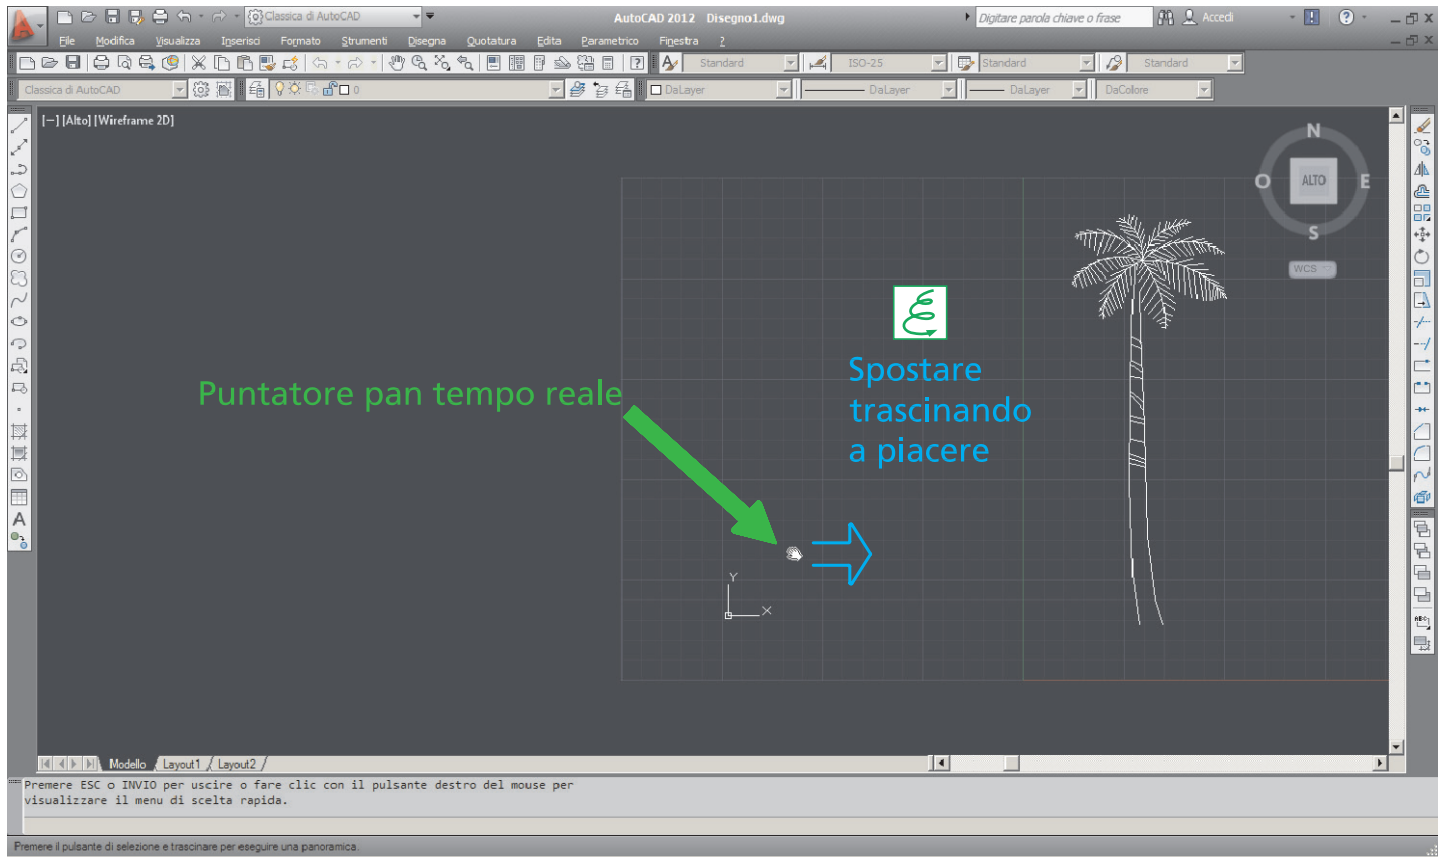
Classica di AutoCAD

AutoCAD 2012 Disegno1.dwg

Digitare parola chiave o frase

Accedi

File Modifica Visualizza Inserisci Formato Strumenti Disegna Quotatura Edita Parametrico Finestra ?

Standard ISO-25 Standard Standard

Classica di AutoCAD

0

DaLayer DaLayer DaLayer DaColore

[–] [Alto] [Wireframe 2D]

N
O ALTO E
S

WCS

Spostare trascinando a piacere

Puntatore pan tempo reale

Y
X

Modello Layout1 Layout2

Premere ESC o INVIO per uscire o fare clic con il pulsante destro del mouse per visualizzare il menu di scelta rapida.

Premere il pulsante di selezione e trascinare per eseguire una panoramica.